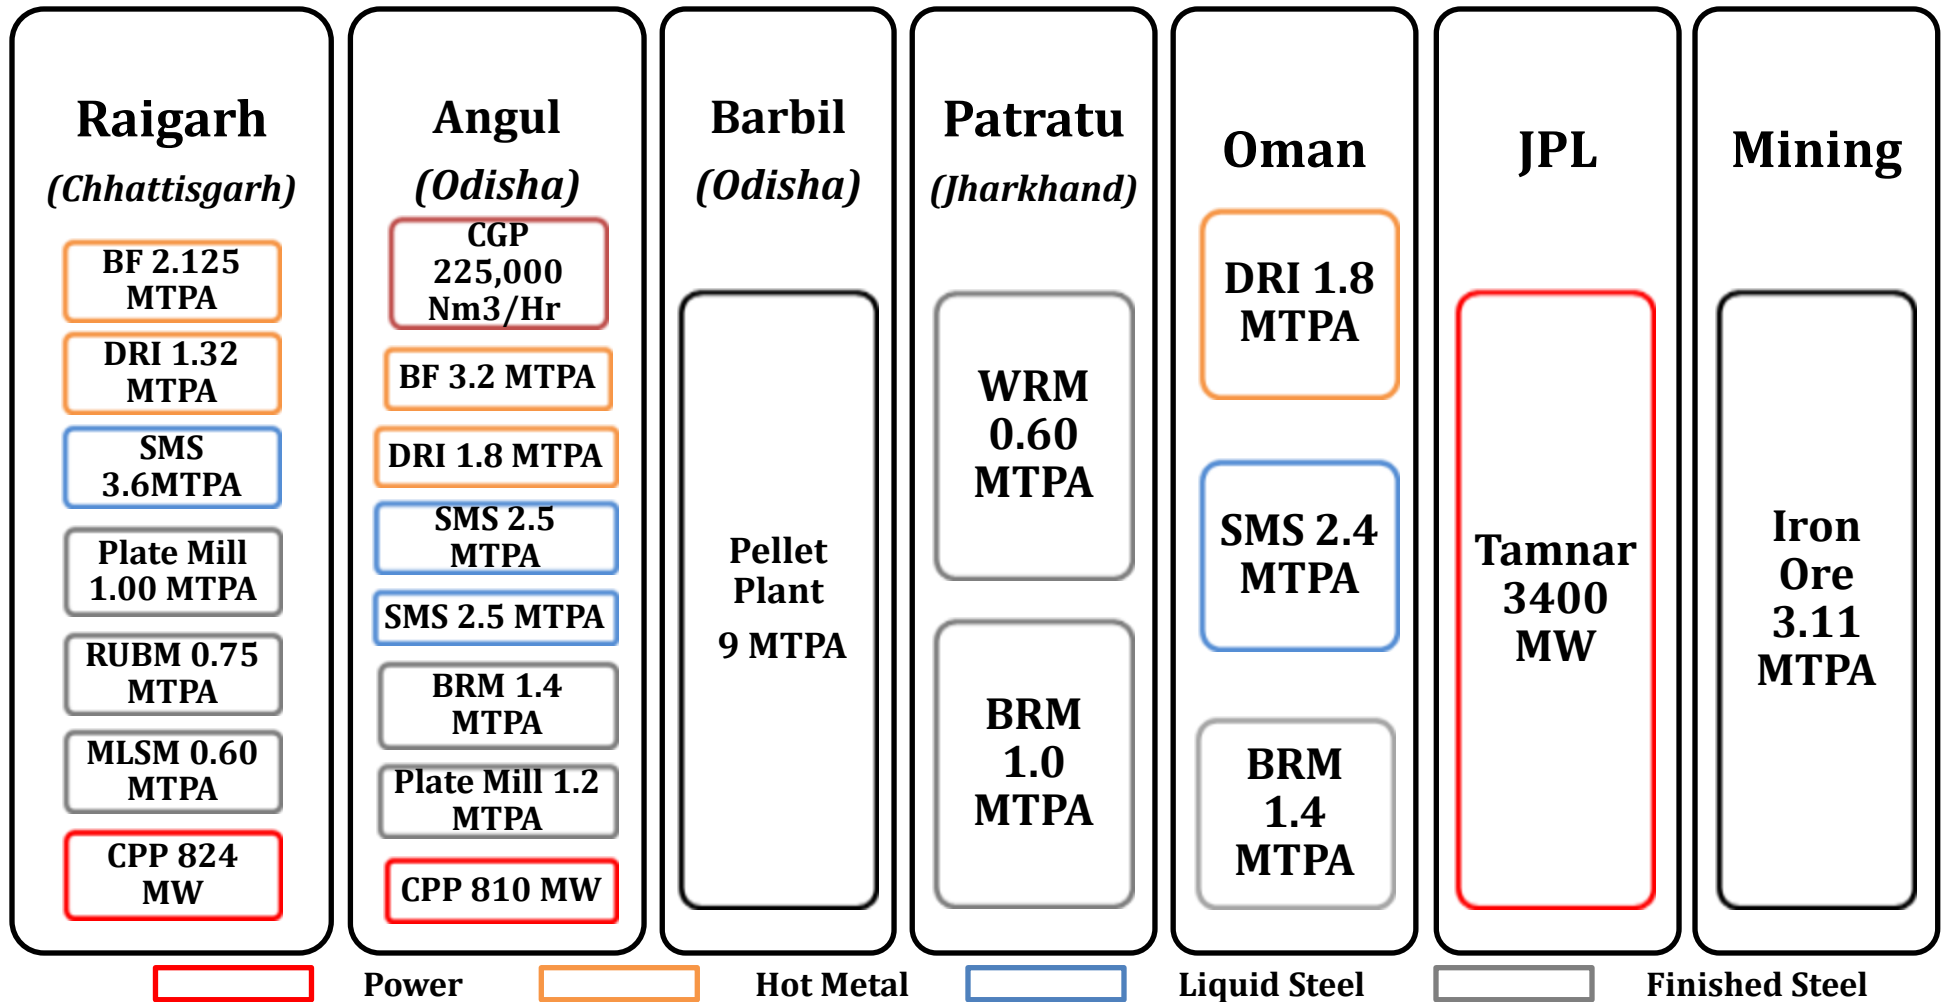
Raigarh
(Chhattisgarh)

BF 2.125 MTPA

DRI 1.32 MTPA

SMS 3.6MTPA

Plate Mill 1.00 MTPA

RUBM 0.75 MTPA

MLSM 0.60 MTPA

CPP 824 MW

Angul
(Odisha)

CGP 225,000 Nm3/Hr

BF 3.2 MTPA

DRI 1.8 MTPA

SMS 2.5 MTPA

SMS 2.5 MTPA

BRM 1.4 MTPA

Plate Mill 1.2 MTPA

CPP 810 MW

Barbil
(Odisha)

Pellet Plant
9 MTPA

Patratu
(Jharkhand)

WRM 0.60 MTPA

BRM 1.0 MTPA

Oman

DRI 1.8 MTPA

SMS 2.4 MTPA

BRM 1.4 MTPA

JPL

Tamnar 3400 MW

Mining

Iron Ore 3.11 MTPA

Power Hot Metal Liquid Steel Finished Steel